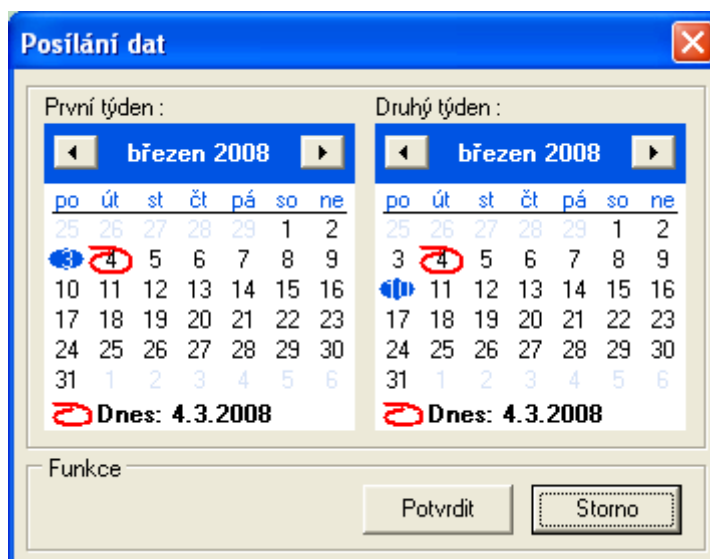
Posílání dat

První týden :

březen 2008

| po | út | st | čt | pá | so | ne |
|---|---|---|---|---|---|---|
| 25 | 26 | 27 | 28 | 29 | 1 | 2 |
| 3 | 4 | 5 | 6 | 7 | 8 | 9 |
| 10 | 11 | 12 | 13 | 14 | 15 | 16 |
| 17 | 18 | 19 | 20 | 21 | 22 | 23 |
| 24 | 25 | 26 | 27 | 28 | 29 | 30 |
| 31 | 1 | 2 | 3 | 4 | 5 | 6 |

Dnes: 4.3.2008

Druhý týden :

březen 2008

| po | út | st | čt | pá | so | ne |
|---|---|---|---|---|---|---|
| 25 | 26 | 27 | 28 | 29 | 1 | 2 |
| 3 | 4 | 5 | 6 | 7 | 8 | 9 |
| 10 | 11 | 12 | 13 | 14 | 15 | 16 |
| 17 | 18 | 19 | 20 | 21 | 22 | 23 |
| 24 | 25 | 26 | 27 | 28 | 29 | 30 |
| 31 | 1 | 2 | 3 | 4 | 5 | 6 |

Dnes: 4.3.2008

Funkce

Potvrdit

Storno